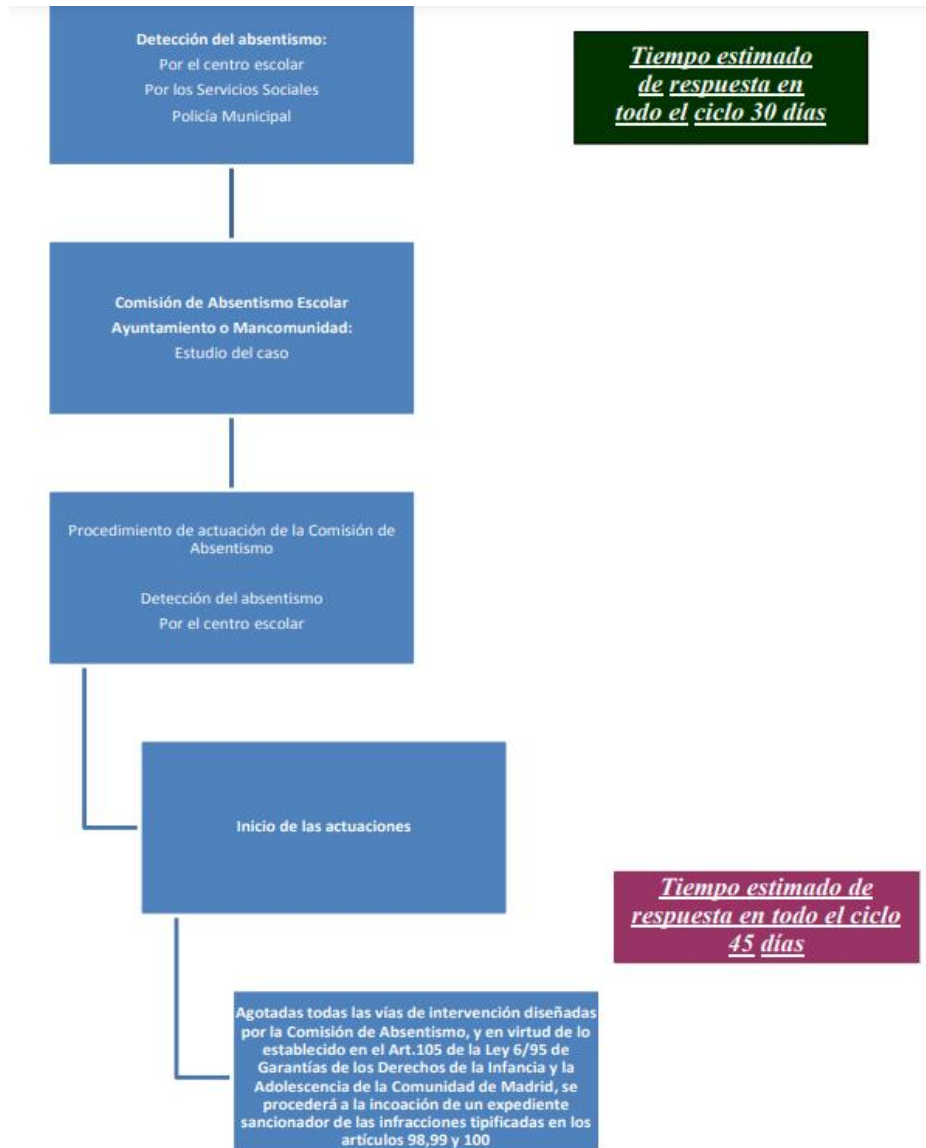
Detección del absentismo:
Por el centro escolar
Por los Servicios Sociales
Policía Municipal

Tiempo estimado de respuesta en todo el ciclo 30 días

Comisión de Absentismo Escolar
Ayuntamiento o Mancomunidad:
Estudio del caso

Procedimiento de actuación de la Comisión de Absentismo

Detección del absentismo
Por el centro escolar

Inicio de las actuaciones

Tiempo estimado de respuesta en todo el ciclo 45 días

Agotadas todas las vías de intervención diseñadas por la Comisión de Absentismo, y en virtud de lo establecido en el Art.105 de la Ley 6/95 de Garantías de los Derechos de la Infancia y la Adolescencia de la Comunidad de Madrid, se procederá a la incoación de un expediente sancionador de las infracciones tipificadas en los artículos 98,99 y 100